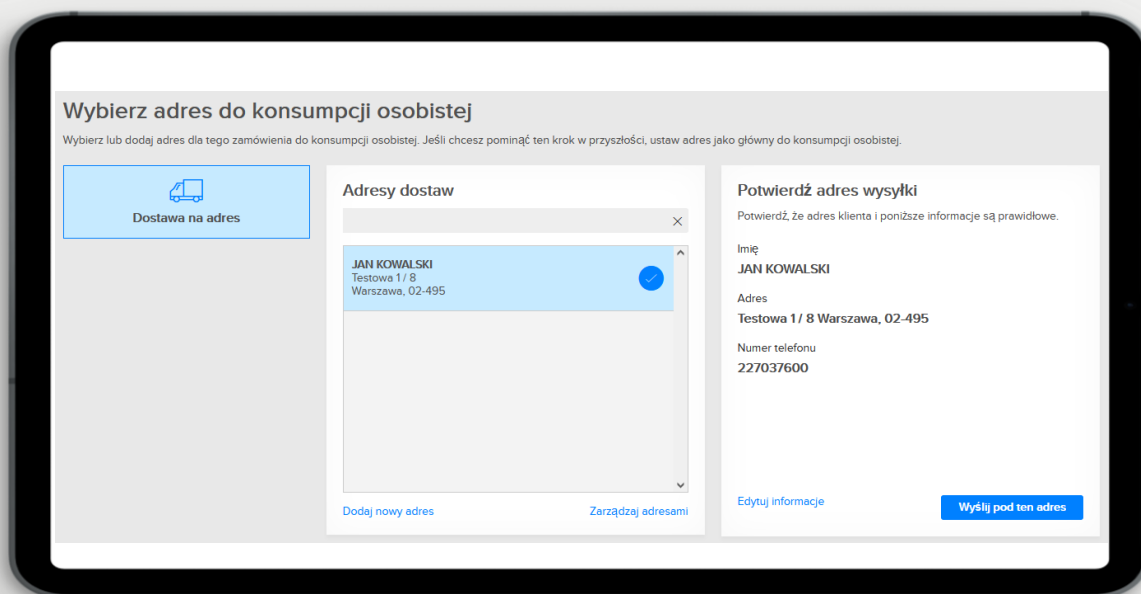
Wybierz adres do konsumpcji osobistej

Wybierz lub dodaj adres dla tego zamówienia do konsumpcji osobistej. Jeśli chcesz pominąć ten krok w przyszłości, ustaw adres jako główny do konsumpcji osobistej.

Dostawa na adres

Adresy dostaw

JAN KOWALSKI
Testowa 1 / 8
Warszawa, 02-495

Dodaj nowy adres

Zarządzaj adresami

Potwierdź adres wysyłki

Potwierdź, że adres klienta i poniższe informacje są prawidłowe.

Imię
JAN KOWALSKI

Adres
Testowa 1 / 8 Warszawa, 02-495

Numer telefonu
227037600

Edytuj informacje

Wyślij pod ten adres